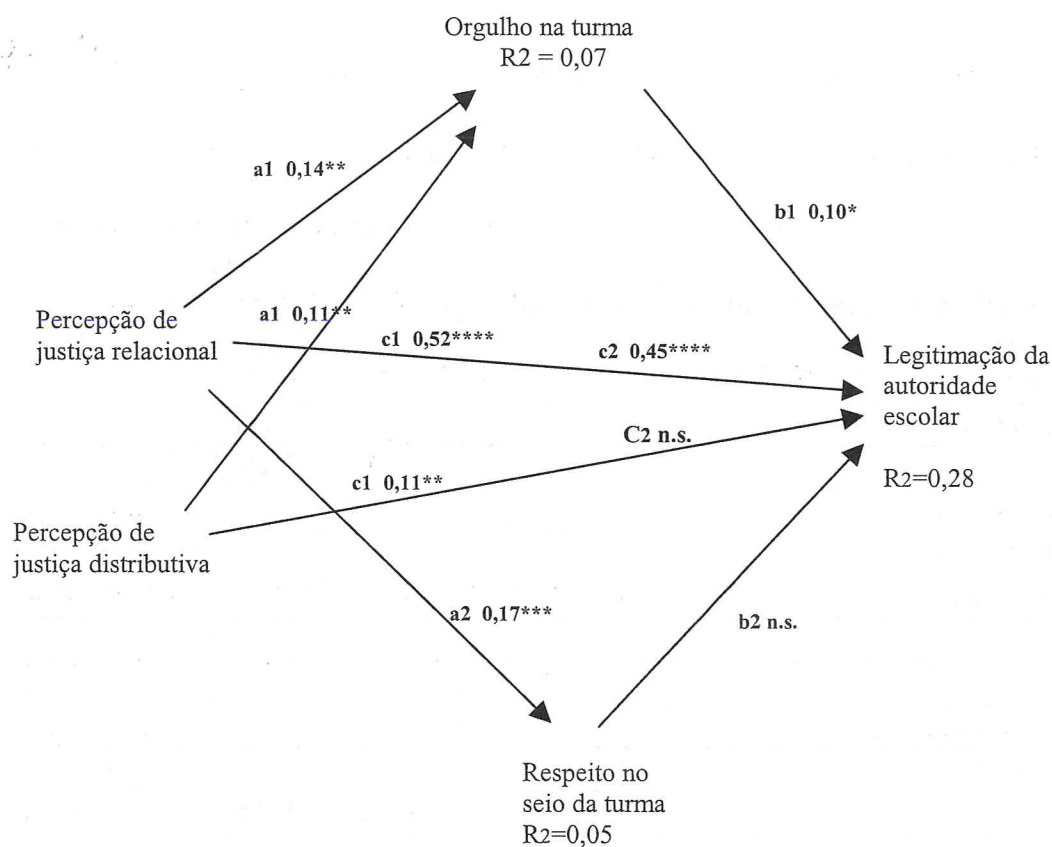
Orgulho na turma
R2 = 0,07

a1 0,14**

b1 0,10*

Percepção de justiça relacional

a1 0,11**

c1 0,52****

c2 0,45****

Legitimação da autoridade escolar

C2 n.s.

c1 0,11**

R2=0,28

Percepção de justiça distributiva

a2 0,17***

b2 n.s.

Respeito no seio da turma
R2=0,05